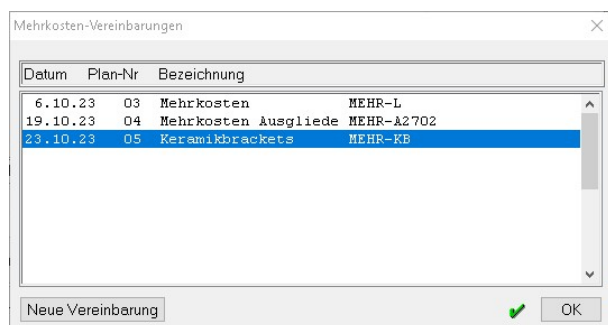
Mehrkosten-Vereinbarungen

| Datum | Plan-Nr | Bezeichnung | |
|---|---|---|---|
| 6.10.23 | 03 | Mehrkosten | MEHR-L |
| 19.10.23 | 04 | Mehrkosten Ausgliede | MEHR-A2702 |
| 23.10.23 | 05 | Keramikbrackets | MEHR-KB |

Neue Vereinbarung

OK